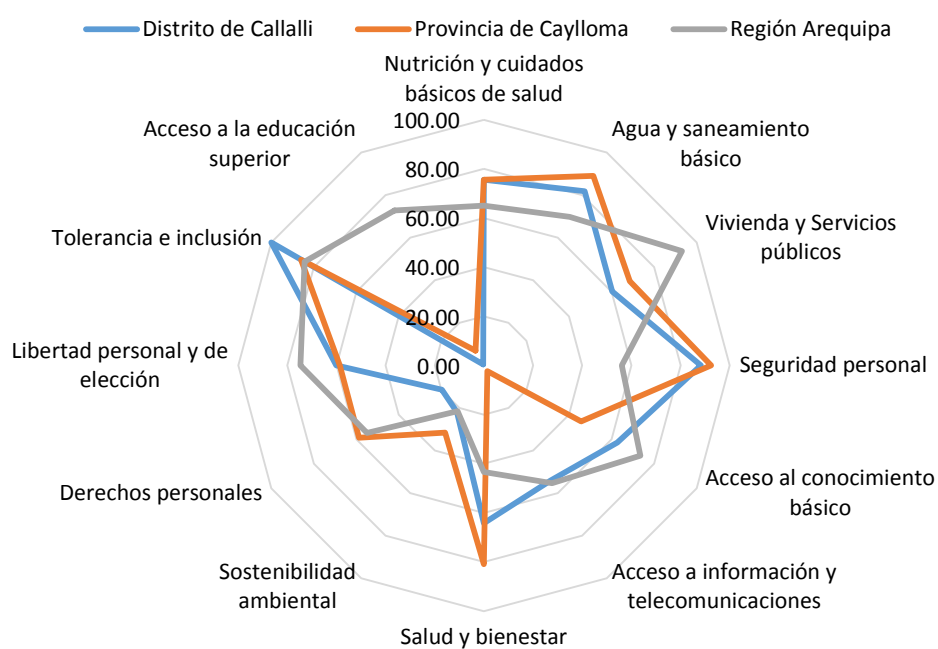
Distrito de Callalli
Provincia de Caylloma
Región Arequipa

Nutrición y cuidados básicos de salud
Agua y saneamiento básico
Vivienda y Servicios públicos
Seguridad personal
Acceso al conocimiento básico
Acceso a información y telecomunicaciones
Salud y bienestar
Sostenibilidad ambiental
Derechos personales
Libertad personal y de elección
Tolerancia e inclusión
Acceso a la educación superior

100.00
80.00
60.00
40.00
20.00
0.00